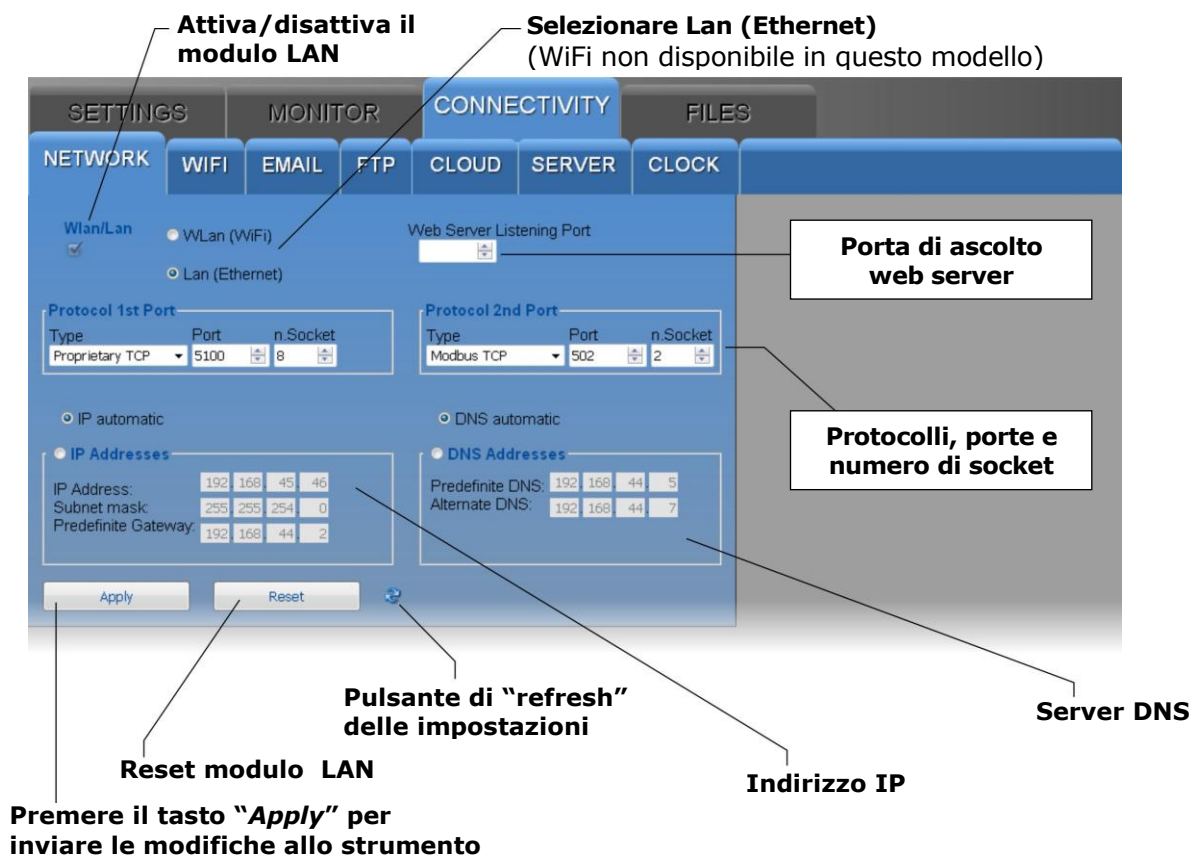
Attiva/disattiva il modulo LAN

Selezionare Lan (Ethernet)
(WiFi non disponibile in questo modello)

SETTINGS
MONITOR
CONNECTIVITY
FILES

NETWORK
WIFI
EMAIL
FTP
CLOUD
SERVER
CLOCK

Wlan/Lan
WLan (WiFi)
Lan (Ethernet)

Web Server Listening Port

Porta di ascolto web server

Protocol 1st Port
| Type | Port | n.Socket |
|---|---|---|
| Proprietary TCP | 5100 | 8 |

Protocol 2nd Port
| Type | Port | n.Socket |
|---|---|---|
| Modbus TCP | 502 | 2 |

IP automatic
DNS automatic

Protocolli, porte e numero di socket

IP Addresses
IP Address: 192. 168. 45. 46
Subnet mask: 255. 255. 254. 0
Predefinite Gateway: 192. 168. 44. 2

DNS Addresses
Predefinite DNS: 192. 168. 44. 5
Alternate DNS: 192. 168. 44. 7

Apply
Reset

Pulsante di "refresh" delle impostazioni

Server DNS

Reset modulo LAN

Indirizzo IP

Premere il tasto "*Apply*" per inviare le modifiche allo strumento